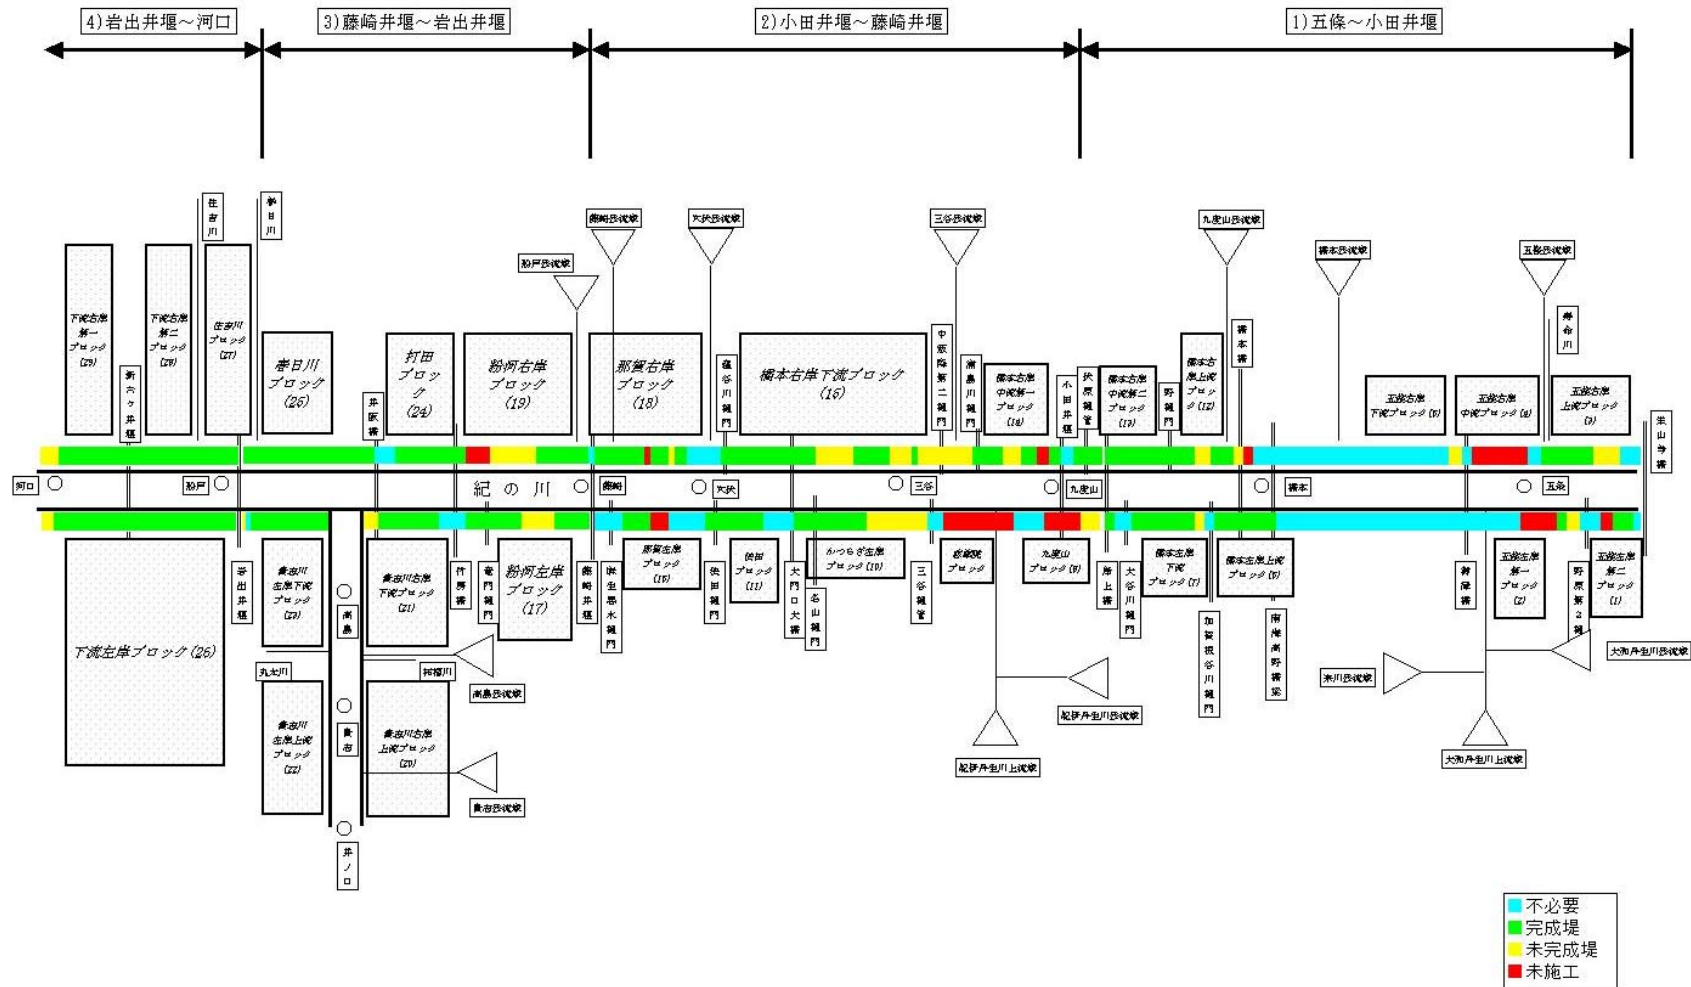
4)岩出井堰～河口
3)藤崎井堰～岩出井堰
2)小田井堰～藤崎井堰
1)五條～小田井堰

住吉川
春日川
藤崎長流域
大伏長流域
粉戸長流域
三谷長流域
九度山長流域
橋本長流域
五條長流域

下流右岸第一ブロック(29)
下流右岸第二ブロック(28)
住吉川ブロック(27)
新六ヶ井堰
春日川ブロック(25)
井阪橋
打田ブロック(24)
粉河右岸ブロック(19)
那賀右岸ブロック(18)
橋本右岸下流ブロック(16)
中飯降第二樋門
高野川樋門
橋本右岸中流第一ブロック(14)
小田井堰
扶原樋管
橋本右岸中流第二ブロック(13)
野樋門
橋本右岸上流ブロック(12)
橋本橋
五條右岸下流ブロック(5)
五條右岸中流ブロック(4)
五條右岸上流ブロック(3)
寺谷川
栄山寺橋

河口
粉戸
紀の川
藤崎
大伏
三谷
九度山
橋本
五條

下流左岸ブロック(26)
岩出井堰
貴志川左岸下流ブロック(23)
丸太川
貴志川左岸上流ブロック(22)
高島
貴志
井ノ口
貴志川右岸下流ブロック(21)
貴志川右岸上流ブロック(20)
竹房橋
竜門樋門
柿櫃川
高島長流域
貴志長流域
粉河左岸ブロック(17)
藤崎井堰
狭生悪水樋門
那賀左岸ブロック(15)
佐田樋門
佐田ブロック(11)
大門口大橋
名山樋門
かつらぎ左岸ブロック(10)
三谷樋管
妙寺ブロック
九度山ブロック(8)
紀伊丹生川長流域
紀伊丹生川上流域
丹上橋
大谷川樋門
橋本左岸下流ブロック(7)
加賀根谷川樋門
橋本左岸上流ブロック(6)
南海高野橋梁
新橋
五條左岸第一ブロック(2)
野原第2樋
五條左岸第二ブロック(1)
大和丹生川長流域
吉川長流域
大和丹生川上流域

不必要
完成堤
未完成堤
未施工